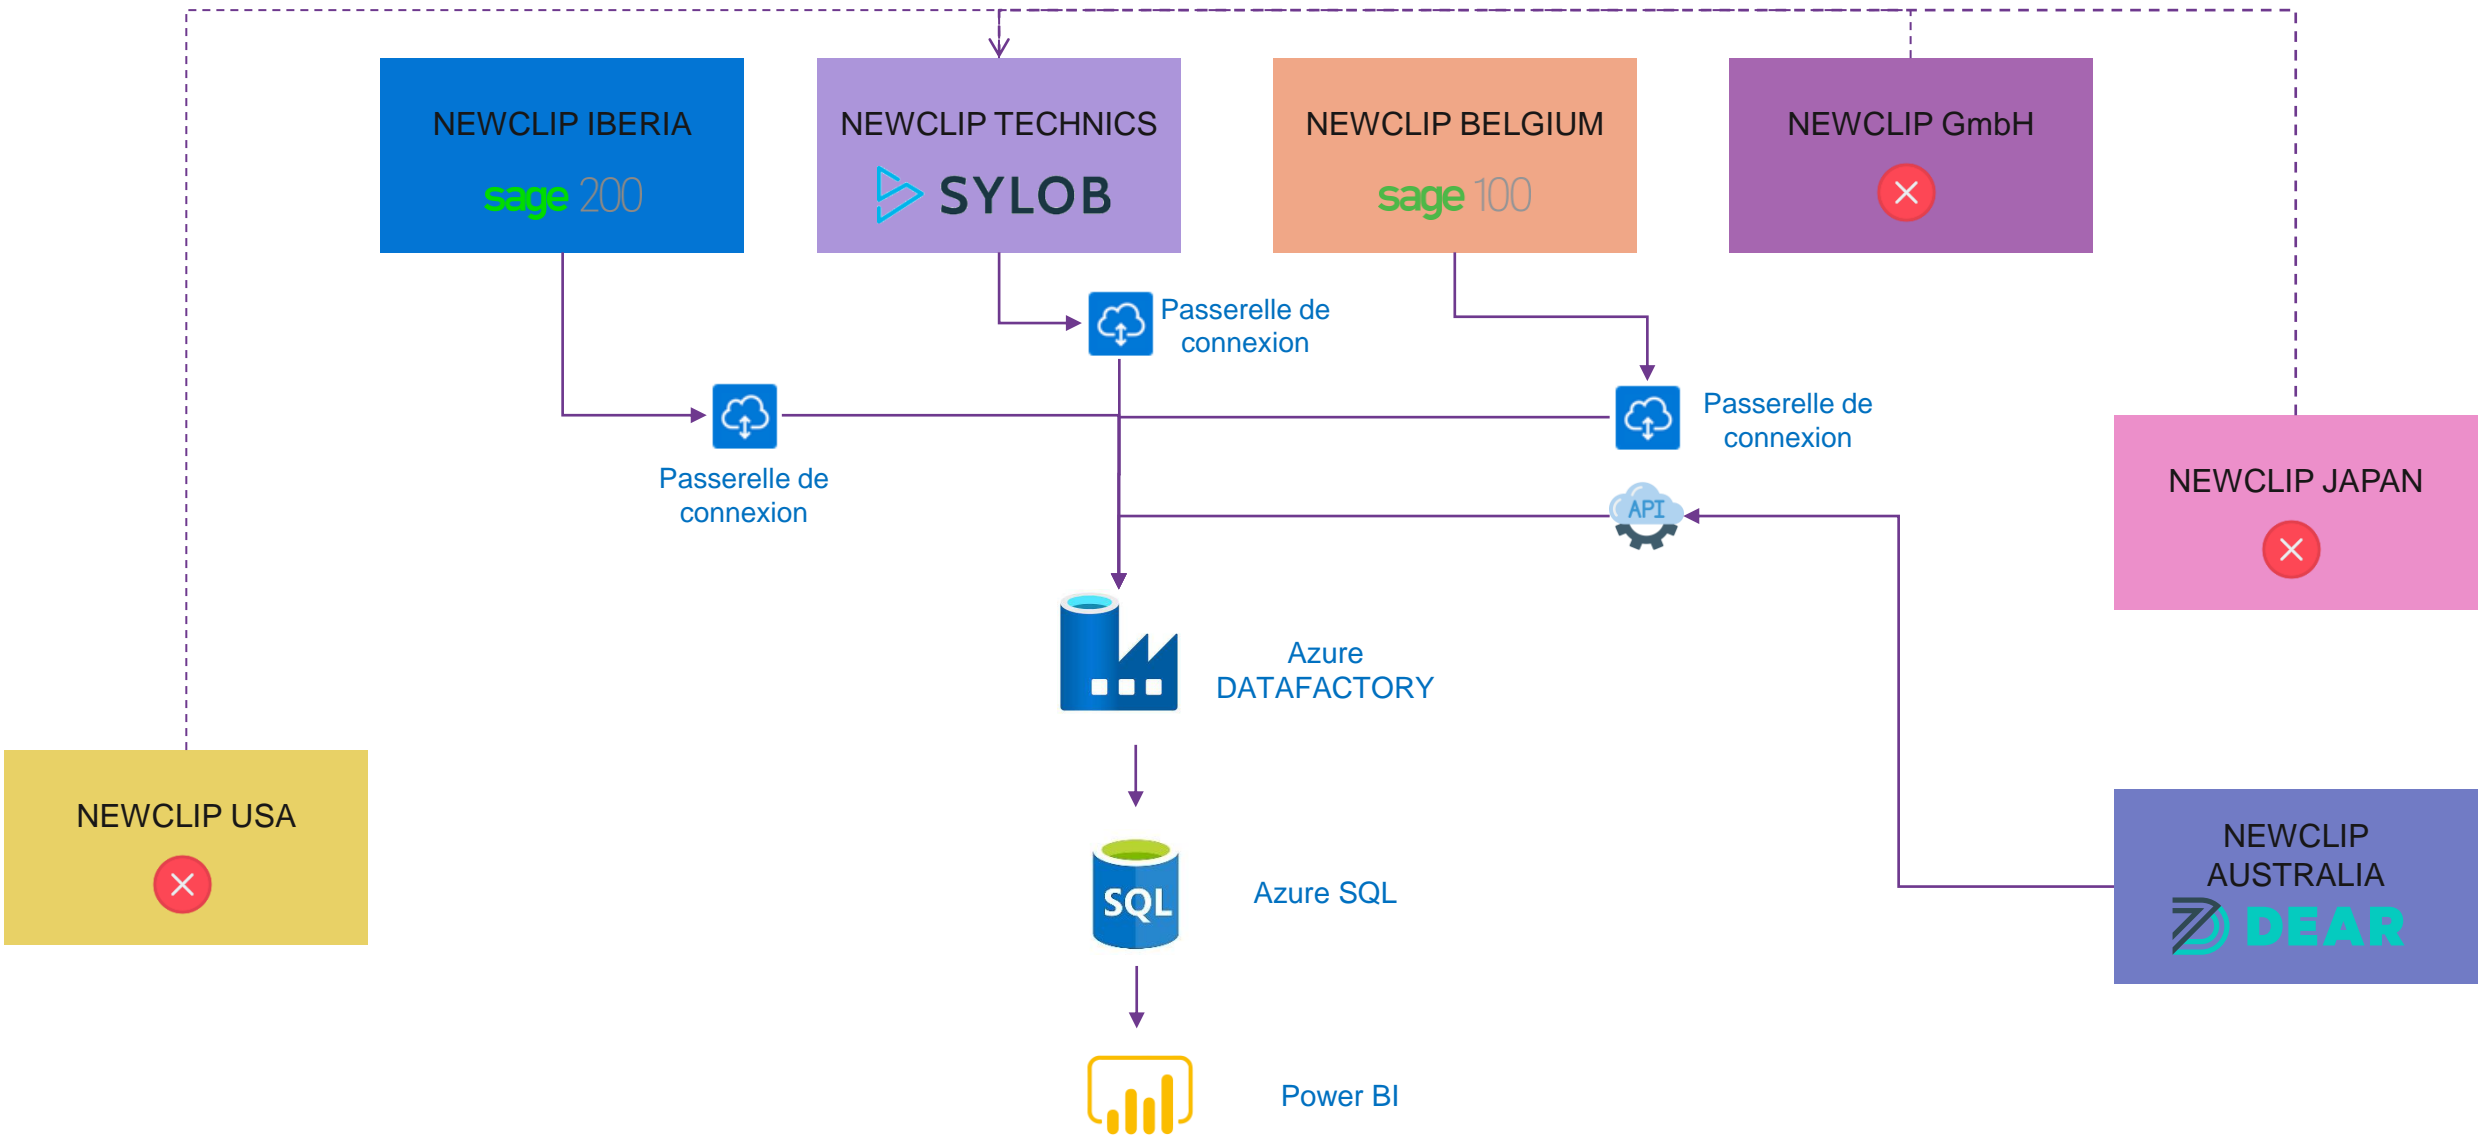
NEWCLIP IBERIA

sage 200

NEWCLIP TECHNICS

SYLOB

NEWCLIP BELGIUM

sage 100

NEWCLIP GmbH

Passerelle de connexion

Passerelle de connexion

Passerelle de connexion

NEWCLIP JAPAN

API

Azure DATAFACTORY

NEWCLIP USA

NEWCLIP AUSTRALIA

DEAR

Azure SQL

SQL

Power BI